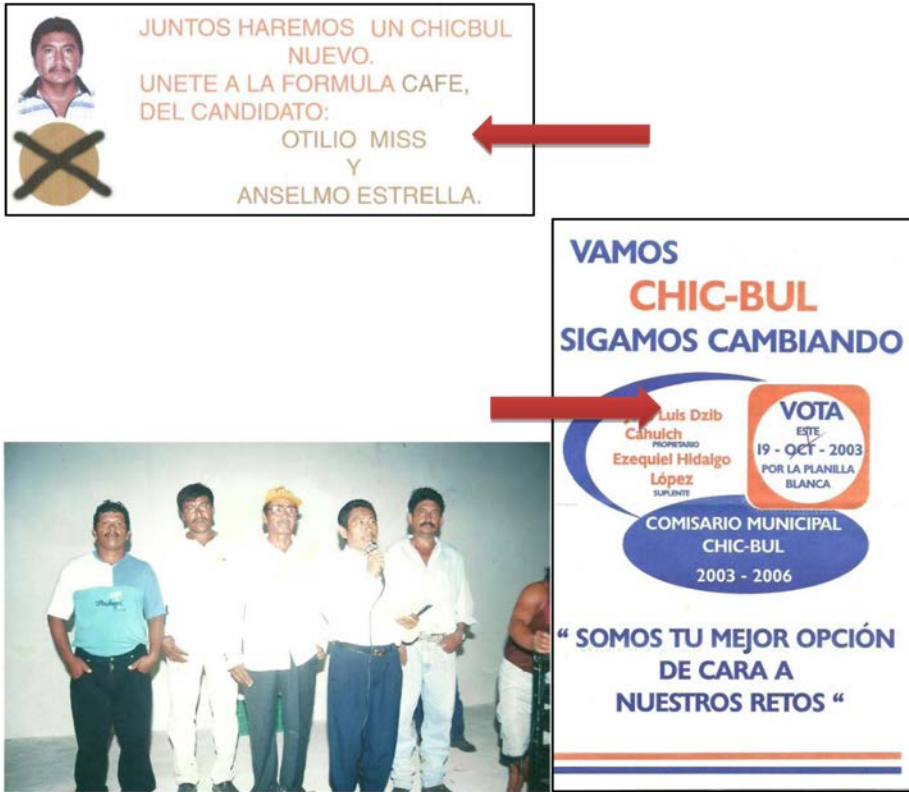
JUNTOS HAREMOS UN CHICBUL NUEVO.
UNETE A LA FORMULA CAFE, DEL CANDIDATO:
OTILIO MISS
Y
ANSELMO ESTRELLA.

VAMOS
CHIC-BUL
SIGAMOS CAMBIANDO

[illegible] Luis Dzib Cahuich
PROPIETARIO
Ezequiel Hidalgo López
SUPLENTE

VOTA
ESTE
19 - OCT - 2003
POR LA PLANILLA BLANCA

COMISARIO MUNICIPAL
CHIC-BUL
2003 - 2006

" SOMOS TU MEJOR OPCIÓN DE CARA A NUESTROS RETOS "

Madagui